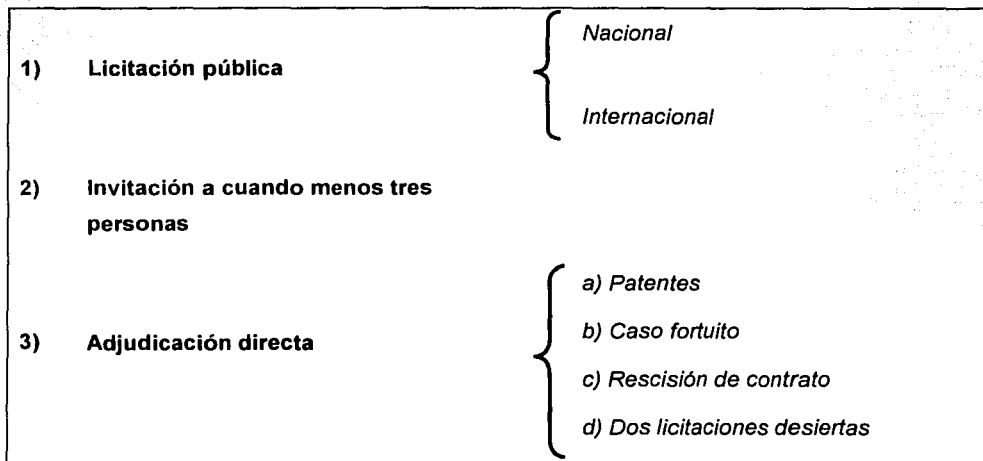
1) Licitación pública

Nacional

Internacional

2) Invitación a cuando menos tres personas

3) Adjudicación directa

a) Patentes

b) Caso fortuito

c) Rescisión de contrato

d) Dos licitaciones desiertas